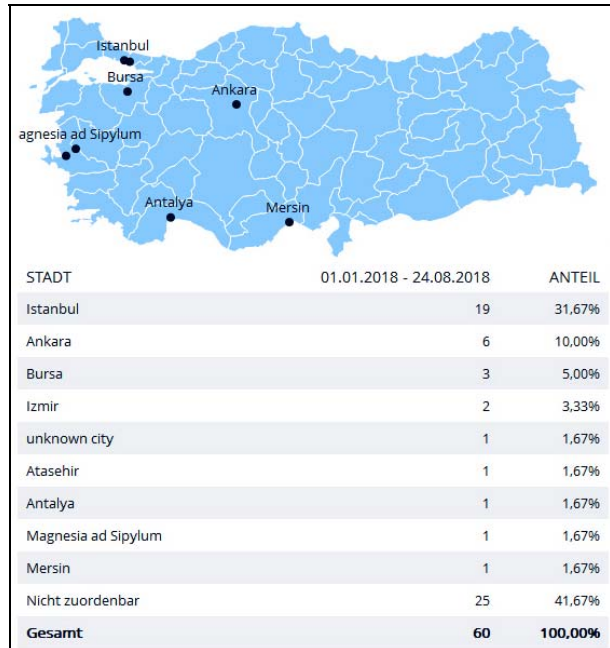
Istanbul
Bursa
Ankara
agnesia ad Sipylum
Antalya
Mersin

| STADT | 01.01.2018 - 24.08.2018 | ANTEIL |
|---|---|---|
| Istanbul | 19 | 31,67% |
| Ankara | 6 | 10,00% |
| Bursa | 3 | 5,00% |
| Izmir | 2 | 3,33% |
| unknown city | 1 | 1,67% |
| Atasehir | 1 | 1,67% |
| Antalya | 1 | 1,67% |
| Magnesia ad Sipylum | 1 | 1,67% |
| Mersin | 1 | 1,67% |
| Nicht zuordenbar | 25 | 41,67% |
| **Gesamt** | **60** | **100,00%** |